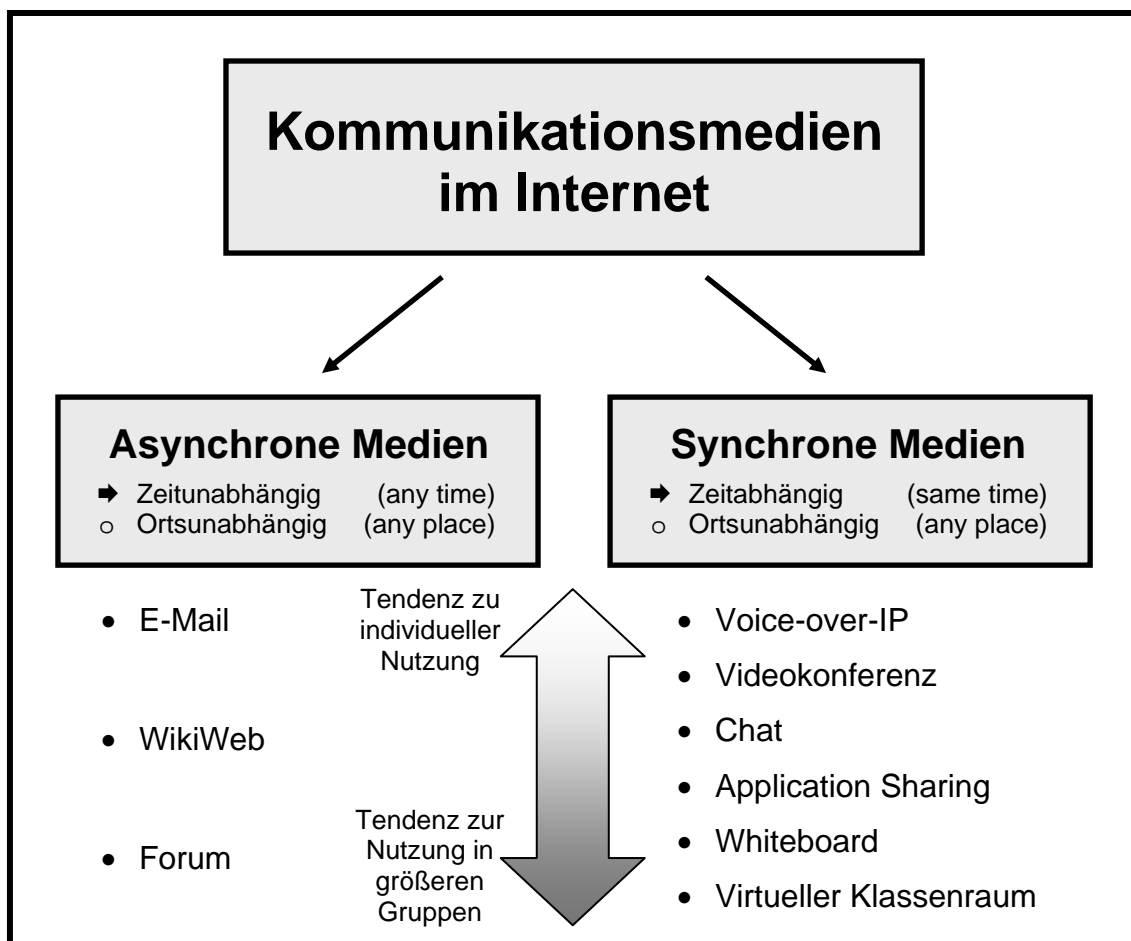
Kommunikationsmedien im Internet

Asynchrone Medien
➡ Zeitunabhängig (any time)
o Ortsunabhängig (any place)

Synchrone Medien
➡ Zeitabhängig (same time)
o Ortsunabhängig (any place)

- E-Mail
- WikiWeb
- Forum

Tendenz zu individueller Nutzung

Tendenz zur Nutzung in größeren Gruppen

- Voice-over-IP
- Videokonferenz
- Chat
- Application Sharing
- Whiteboard
- Virtueller Klassenraum